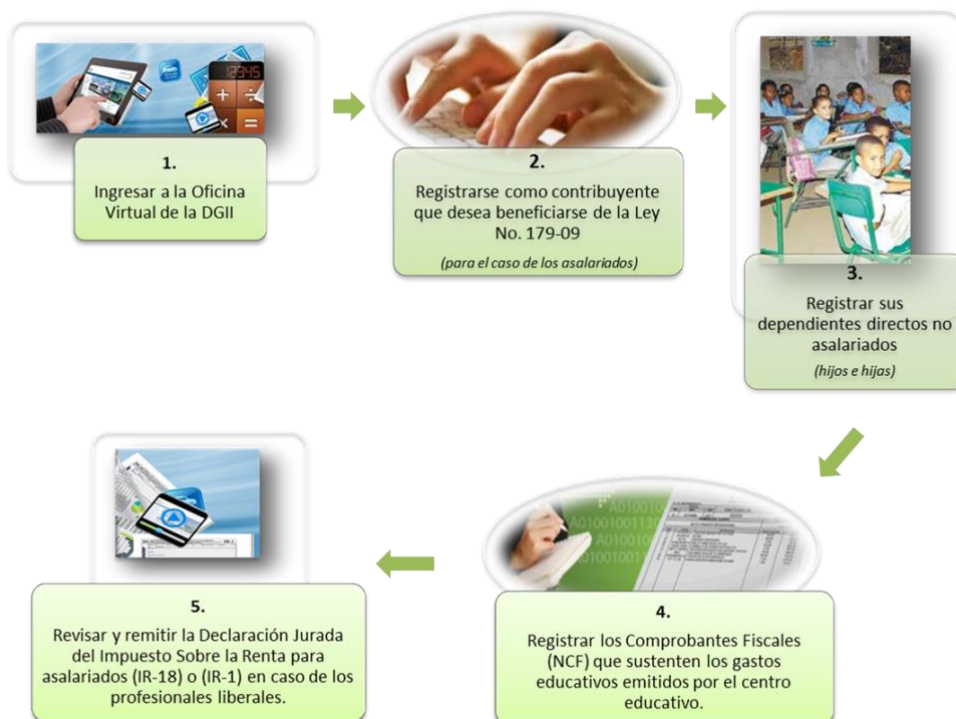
1.
Ingresar a la Oficina Virtual de la DGII

2.
Registrarse como contribuyente que desea beneficiarse de la Ley No. 179-09
(para el caso de los asalariados)

3.
Registrar sus dependientes directos no asalariados
(hijos e hijas)

4.
Registrar los Comprobantes Fiscales (NCF) que sustenten los gastos educativos emitidos por el centro educativo.

5.
Revisar y remitir la Declaración Jurada del Impuesto Sobre la Renta para asalariados (IR-18) o (IR-1) en caso de los profesionales liberales.